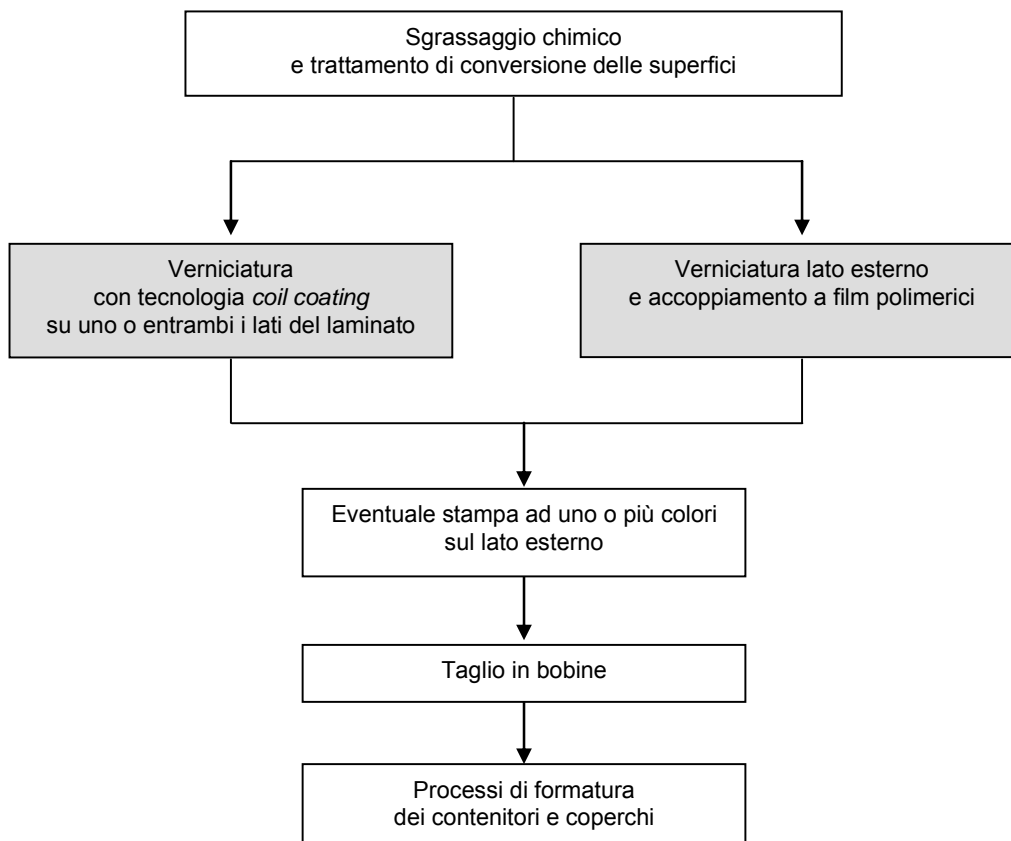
Sgrassaggio chimico
e trattamento di conversione delle superfici

Verniciatura
con tecnologia *coil coating*
su uno o entrambi i lati del laminato

Verniciatura lato esterno
e accoppiamento a film polimerici

Eventuale stampa ad uno o più colori
sul lato esterno

Taglio in bobine

Processi di formatura
dei contenitori e coperchi